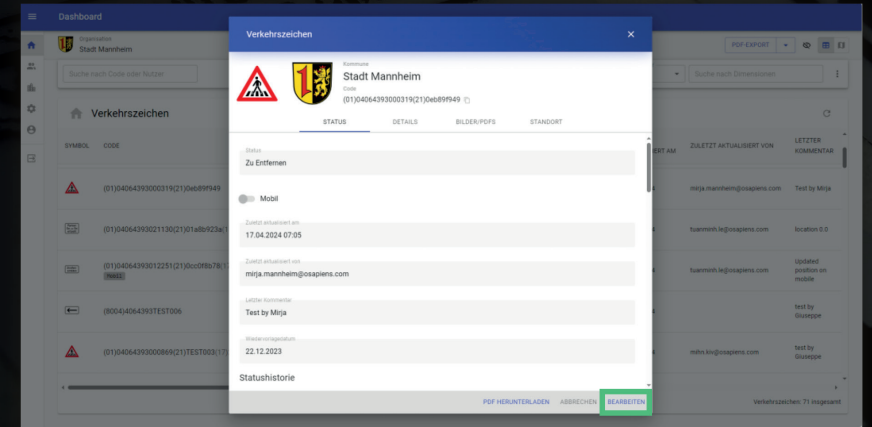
Dashboard

Organisation
Stadt Mannheim

PDF-EXPORT

Suche nach Code oder Nutzer

Suche nach Dimensionen

Verkehrszeichen

SYMBOL CODE

(01)04064393000319(21)0eb89f949
(01)04064393021130(21)01a8b923a(1
(01)04064393012251(21)0cc0f8b78(1
(8004)4064393TEST006
(01)04064393000869(21)TEST003(17

ZULETZT AKTUALISIERT VON | LETZTER KOMMENTAR
mirja.mannheim@osapiens.com | Test by Mirja
tuanminh.le@osapiens.com | location 0.0
tuanminh.le@osapiens.com | Updated position on mobile
| test by Giuseppe
mihn.kw@osapiens.com | test by Giuseppe

Verkehrszeichen: 71 insgesamt

Verkehrszeichen

Kommune
Stadt Mannheim
Code
(01)04064393000319(21)0eb89f949

STATUS DETAILS BILDER/PDFS STANDORT

Status
Zu Entfernen

Mobil

Zuletzt aktualisiert am
17.04.2024 07:05

Zuletzt aktualisiert von
mirja.mannheim@osapiens.com

Letzter Kommentar
Test by Mirja

Wiedervorlagedatum
22.12.2023

Statushistorie

PDF HERUNTERLADEN ABBRECHEN BEARBEITEN